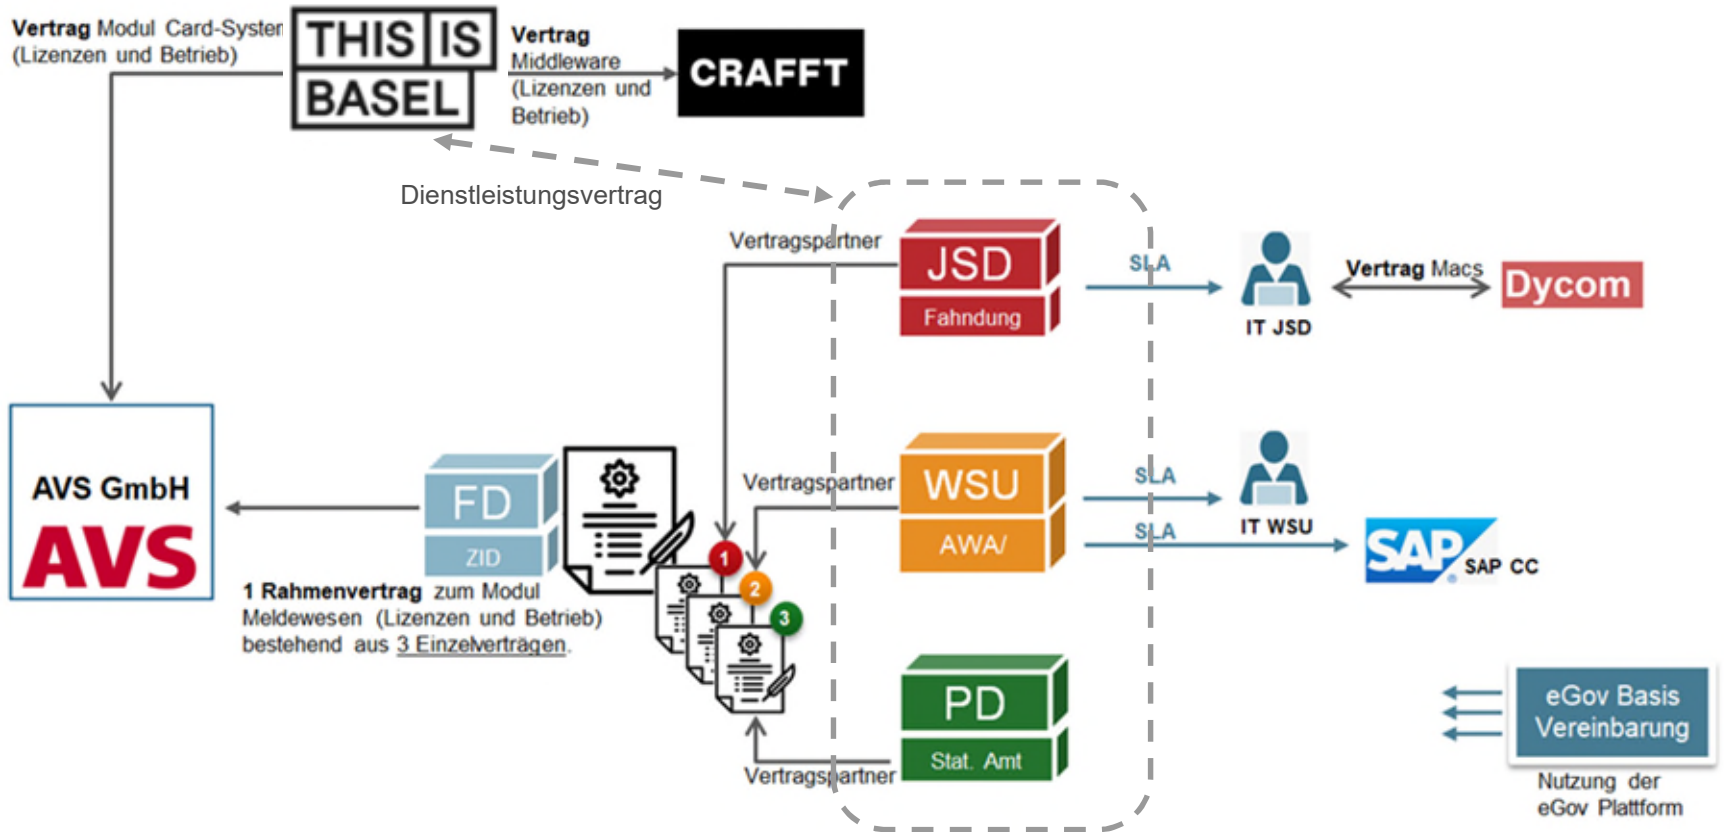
Vertrag Modul Card-Systen
(Lizenzen und Betrieb)

THIS IS BASEL

Vertrag Middleware (Lizenzen und Betrieb)

CRAFFT

Dienstleistungsvertrag

Vertragspartner

JSD
Fahndung

SLA

IT JSD

Vertrag Macs

Dycom

AVS GmbH
AVS

FD
ZID

1 Rahmenvertrag zum Modul Meldewesen (Lizenzen und Betrieb) bestehend aus 3 Einzelverträgen.

1
2
3

Vertragspartner

WSU
AWA/

SLA

IT WSU

SLA

SAP
SAP CC

PD
Stat. Amt

Vertragspartner

eGov Basis Vereinbarung

Nutzung der eGov Plattform